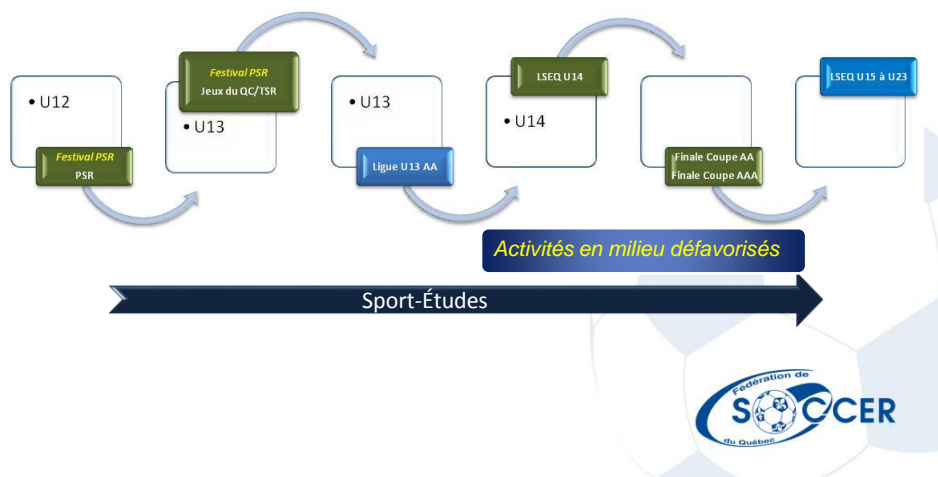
• U12

Festival PSR
PSR

Festival PSR
Jeux du QC/TSR

• U13

• U13

Ligue U13 AA

LSEQ U14

• U14

Finale Coupe AA
Finale Coupe AAA

LSEQ U15 à U23

Activités en milieu défavorisés

Sport-Études

Fédération de
SOCCER
du Québec